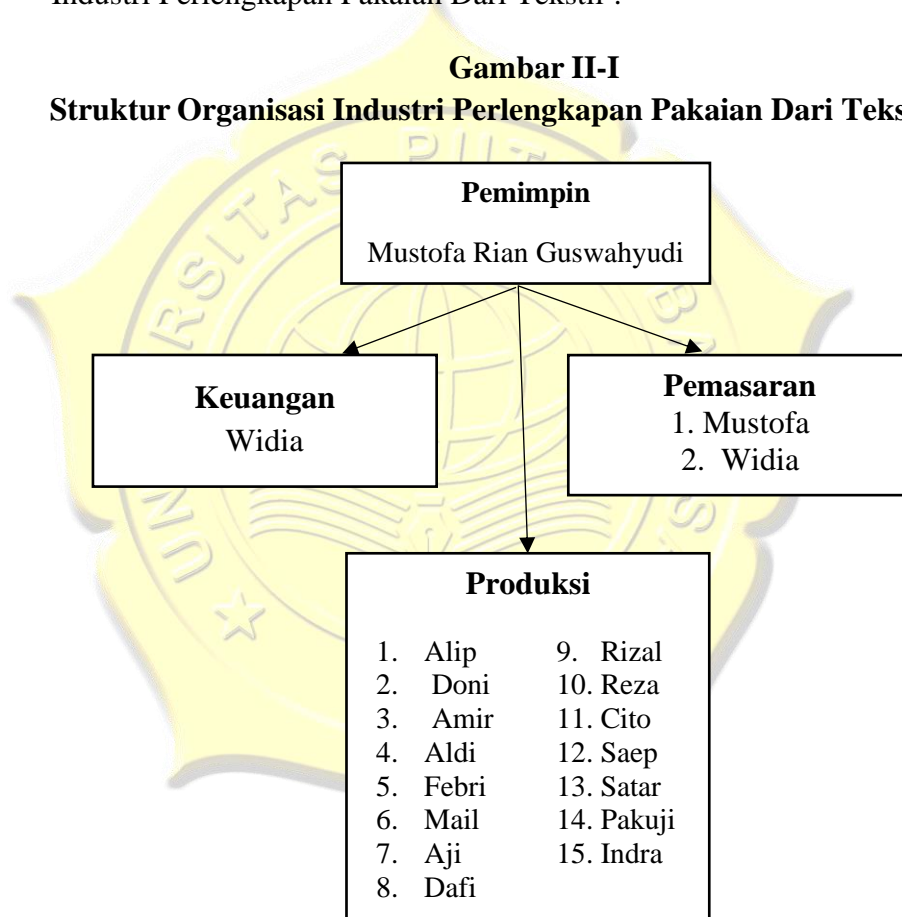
Industri Perlengkapan Pakaian Dari Tekstil :

**Gambar II-I**

**Struktur Organisasi Industri Perlengkapan Pakaian Dari Teks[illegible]**

**Pemimpin**
Mustofa Rian Guswahyudi

**Keuangan**
Widia

**Pemasaran**
1. Mustofa
2. Widia

**Produksi**

1. Alip
2. Doni
3. Amir
4. Aldi
5. Febri
6. Mail
7. Aji
8. Dafi
9. Rizal
10. Reza
11. Cito
12. Saep
13. Satar
14. Pakuji
15. Indra